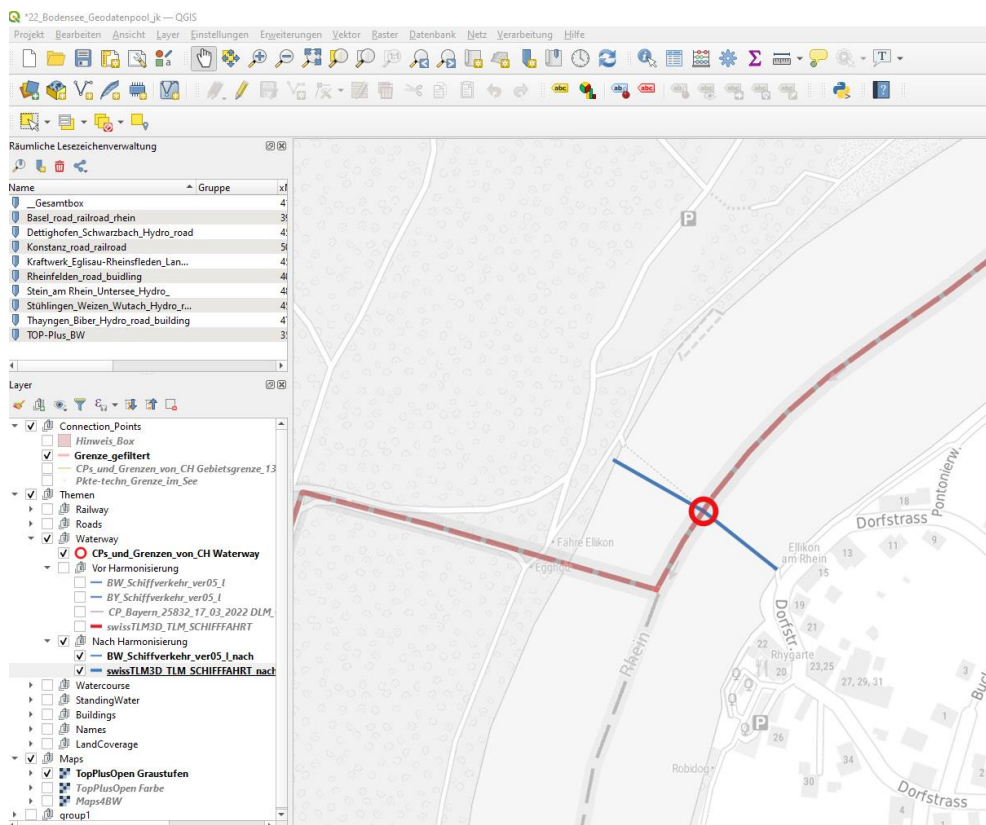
*22_Bodensee_Geodatenpool_jk — QGIS

Projekt Bearbeiten Ansicht Layer Einstellungen Erweiterungen Vektor Raster Datenbank Netz Verarbeitung Hilfe

Räumliche Lesezeichenverwaltung

| Name | Gruppe | x |
|---|---|---|
| __Gesamtbox | | 4 |
| Basel_road_railroad_rhein | | 3 |
| Dettighofen_Schwarzbach_Hydro_road | | 4 |
| Konstanz_road_railroad | | 5 |
| Kraftwerk_Eglisau-Rheinsfleden_Lan... | | 4 |
| Rheinfelden_road_buidling | | 4 |
| Stein_am Rhein_Untersee_Hydro_ | | 4 |
| Stühlingen_Weizen_Wutach_Hydro_r... | | 4 |
| Thayngen_Biber_Hydro_road_building | | 4 |
| TOP-Plus_BW | | 3 |

Layer

Connection_Points
Hinweis_Box
Grenze_gefiltert
CPs_und_Grenzen_von_CH Gebietsgrenze_13
Pkte-techn_Grenze_im_See
Themen
Railway
Roads
Waterway
CPs_und_Grenzen_von_CH Waterway
Vor Harmonisierung
BW_Schiffverkehr_ver05_l
BY_Schiffverkehr_ver05_l
CP_Bayern_25832_17_03_2022 DLM_
swissTLM3D_TLM_SCHIFFFAHRT
Nach Harmonisierung
BW_Schiffverkehr_ver05_l_nach
swissTLM3D_TLM_SCHIFFFAHRT_nach
Watercourse
StandingWater
Buildings
Names
LandCoverage
Maps
TopPlusOpen Graustufen
TopPlusOpen Farbe
Maps4BW
group1

P
Fähre Ellikon
Egghof
Rhein
Dorfstrass
Pontonierw.
18
13
11
9
Ellikon am Rhein
15
Dorfstr
19
21
22
Rhygarte
20
23,25
27, 29, 31
3
Busi
1
P
26
34
Robidog
30
Dorfstrass